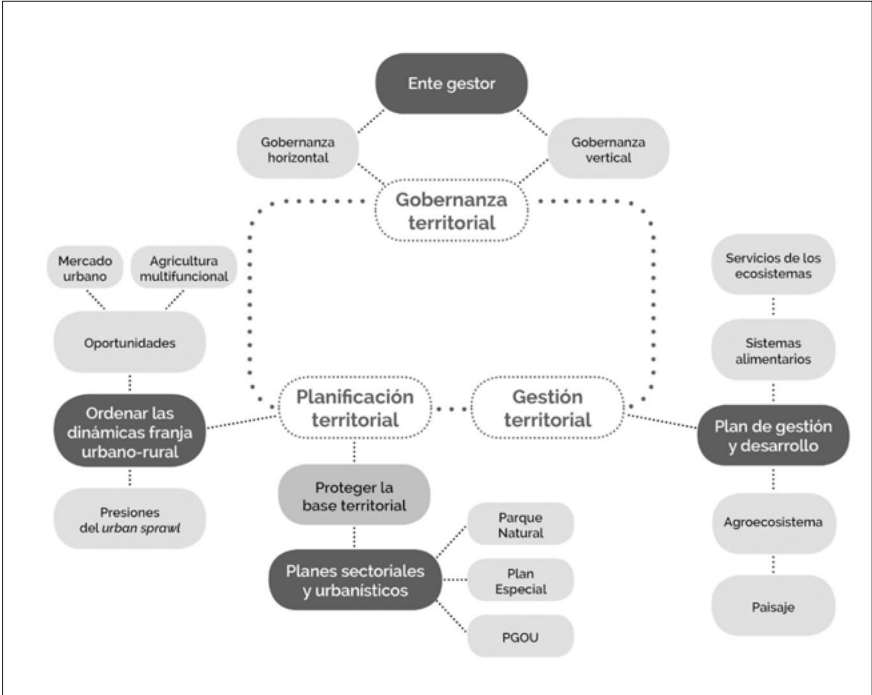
Ente gestor

Gobernanza horizontal

Gobernanza vertical

Gobernanza territorial

Mercado urbano

Agricultura multifuncional

Oportunidades

Ordenar las dinámicas franja urbano-rural

Presiones del urban sprawl

Planificación territorial

Gestión territorial

Proteger la base territorial

Planes sectoriales y urbanísticos

Parque Natural

Plan Especial

PGOU

Servicios de los ecosistemas

Sistemas alimentarios

Plan de gestión y desarrollo

Agroecosistema

Paisaje